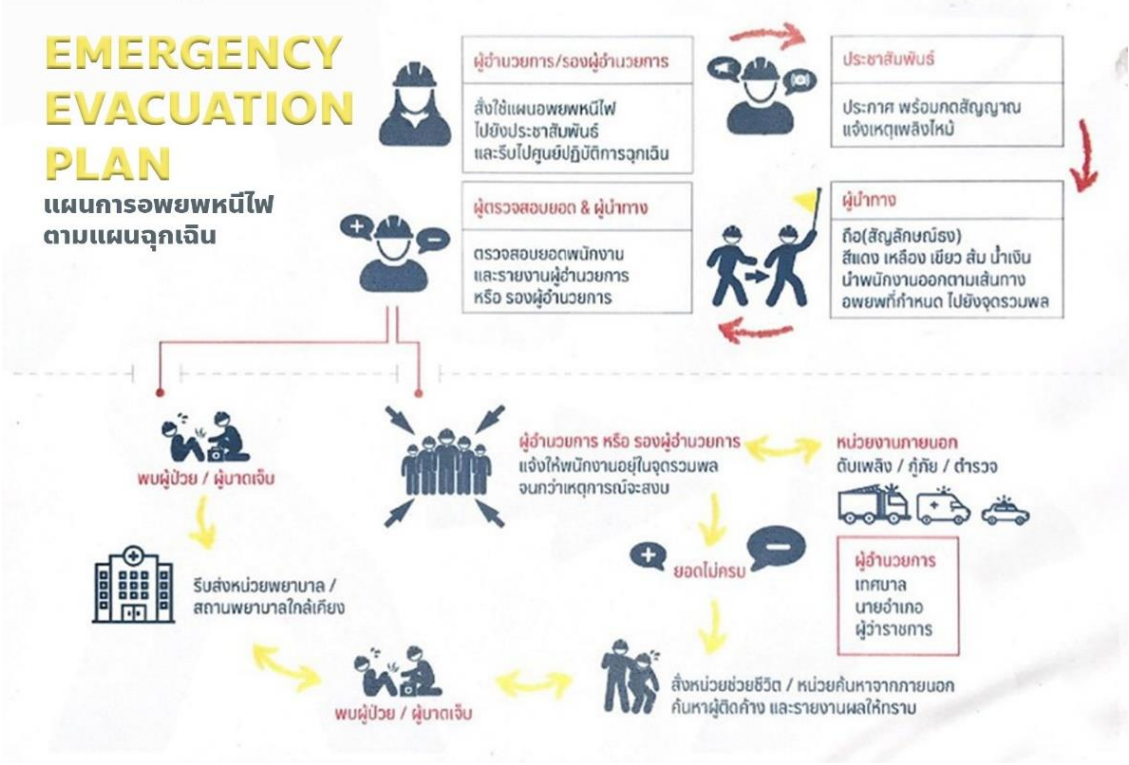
EMERGENCY EVACUATION PLAN
แผนการอพยพหนีไฟ ตามแผนฉุกเฉิน

ผู้อำนวยการ/รองผู้อำนวยการ
สั่งใช้แผนอพยพหนีไฟ ไปยังประชาสัมพันธ์ และรีบไปศูนย์ปฏิบัติการฉุกเฉิน

ประชาสัมพันธ์
ประกาศ พร้อมกดสัญญาณ แจ้งเหตุเพลิงไหม้

ผู้ตรวจสอบยอด & ผู้นำทาง
ตรวจสอบยอดพนักงาน และรายงานผู้อำนวยการ หรือ รองผู้อำนวยการ

ผู้นำทาง
ถือ(สัญลักษณ์ธง) สีแดง เหลือง เขียว ส้ม น้ำเงิน นำพนักงานออกตามเส้นทาง อพยพที่กำหนด ไปยังจุดรวมพล

พบผู้ป่วย / ผู้บาดเจ็บ

ผู้อำนวยการ หรือ รองผู้อำนวยการ
แจ้งให้พนักงานอยู่ในจุดรวมพล จนกว่าเหตุการณ์จะสงบ

หน่วยงานภายนอก
ดับเพลิง / กู้ภัย / ตำรวจ

ยอดไม่ครบ

ผู้อำนวยการ
เทศบาล
นายอำเภอ
ผู้ว่าราชการ

รีบส่งหน่วยพยาบาล / สถานพยาบาลใกล้เคียง

พบผู้ป่วย / ผู้บาดเจ็บ

สั่งหน่วยช่วยชีวิต / หน่วยค้นหาจากภายนอก ค้นหาผู้ติดค้าง และรายงานผลให้ทราบ